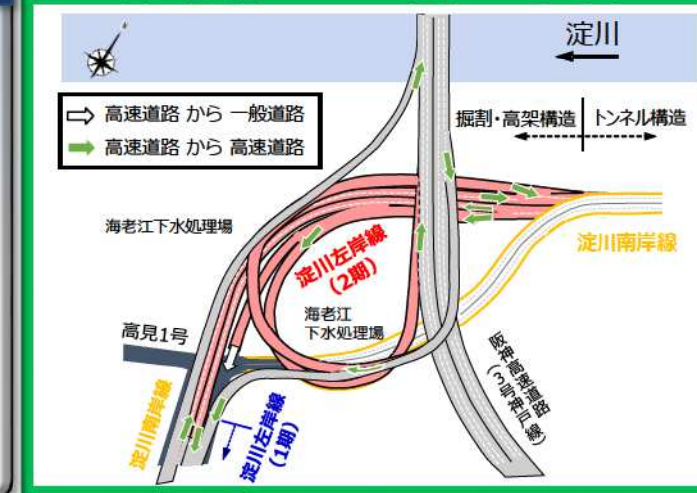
淀川

高速道路 から 一般道路
高速道路 から 高速道路

掘割・高架構造　トンネル構造

海老江下水処理場

淀川左岸線（2期）

淀川南岸線

海老江下水処理場

高見1号

阪神高速道路（3号神戸線）

淀川南岸線

淀川左岸線（1期）